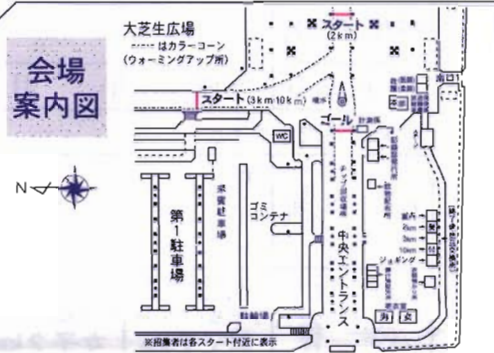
会場
案内図

大芝生広場
はカラーコーン
(ウォーミングアップ所)

スタート
(2km)

スタート (3km 10km)

ゴール

WC

N

第1駐車場

来賓駐車場

ゴミコンテナ

中央エントランス

南口

駐輪場

ジョギング

※招集者は各スタート付近に表示